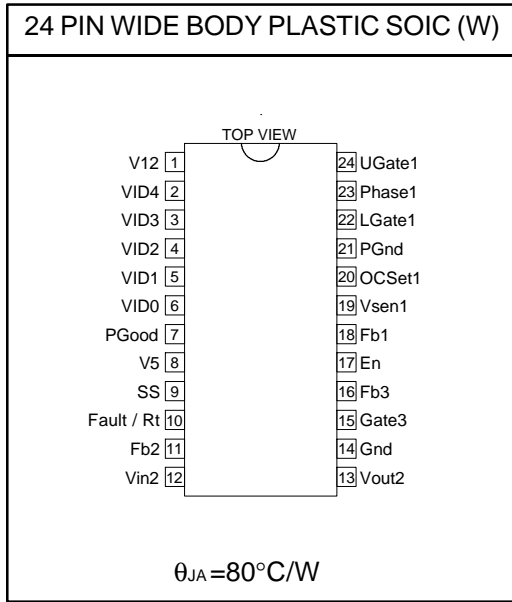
24 PIN WIDE BODY PLASTIC SOIC (W)

TOP VIEW

V12 1
VID4 2
VID3 3
VID2 4
VID1 5
VID0 6
PGood 7
V5 8
SS 9
Fault / Rt 10
Fb2 11
Vin2 12

24 UGate1
23 Phase1
22 LGate1
21 PGnd
20 OCSet1
19 Vsen1
18 Fb1
17 En
16 Fb3
15 Gate3
14 Gnd
13 Vout2

$\theta_{JA}=80°C/W$